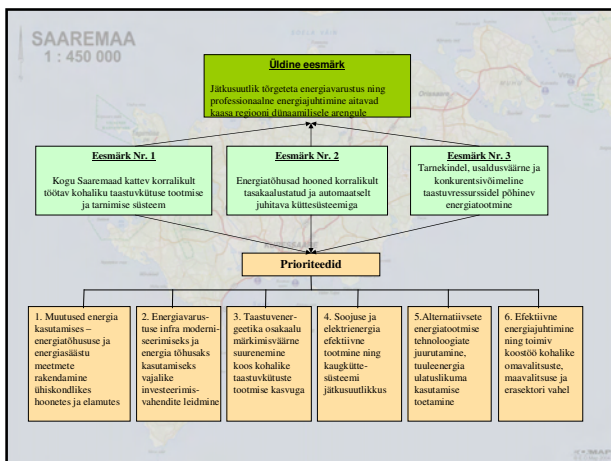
SAAREMAA
1 : 450 000

Üldine eesmärk

Jätkusuutlik tõrgeteta energiavarustus ning professionaalne energiajuhtimine aitavad kaasa regiooni dünaamilisele arengule

Eesmärk Nr. 1

Kogu Saaremaad kattev korralikult töötav kohaliku taastuvkütuste tootmise ja tarnimise süsteem

Eesmärk Nr. 2

Energiatõhusad hooned korralikult tasakaalustatud ja automaatselt juhitava küttesüsteemiga

Eesmärk Nr. 3

Tarnekindel, usaldusväärne ja konkurentsivõimeline taastuvressursidel põhinev energiatootmine

Prioriteedid

1. Muutused energia kasutamises – energiatõhususe ja energiasäästu meetmete rakendamine ühiskondlikes hoonetes ja elamutes

2. Energiavarustuse infra moderniseerimiseks ja energia tõhusaks kasutamiseks vajalike investeerimisvahendite leidmine

3. Taastuvenergeetika osakaalu märkimisväärne suurenemine koos kohalike taastuvkütuste tootmise kasvuga

4. Soojuse ja elektrienergia efektiivne tootmine ning kaugküttesüsteemi jätkusuutlikkus

5.Alternatiivsete energiatootmise tehnoloogiate juurutamine, tuuleenergia ulatuslikuma kasutamise toetamine

6. Efektiivne energiajuhtimine ning toimiv koostöö kohalike omavalitsuste, maavalitsuse ja erasektori vahel